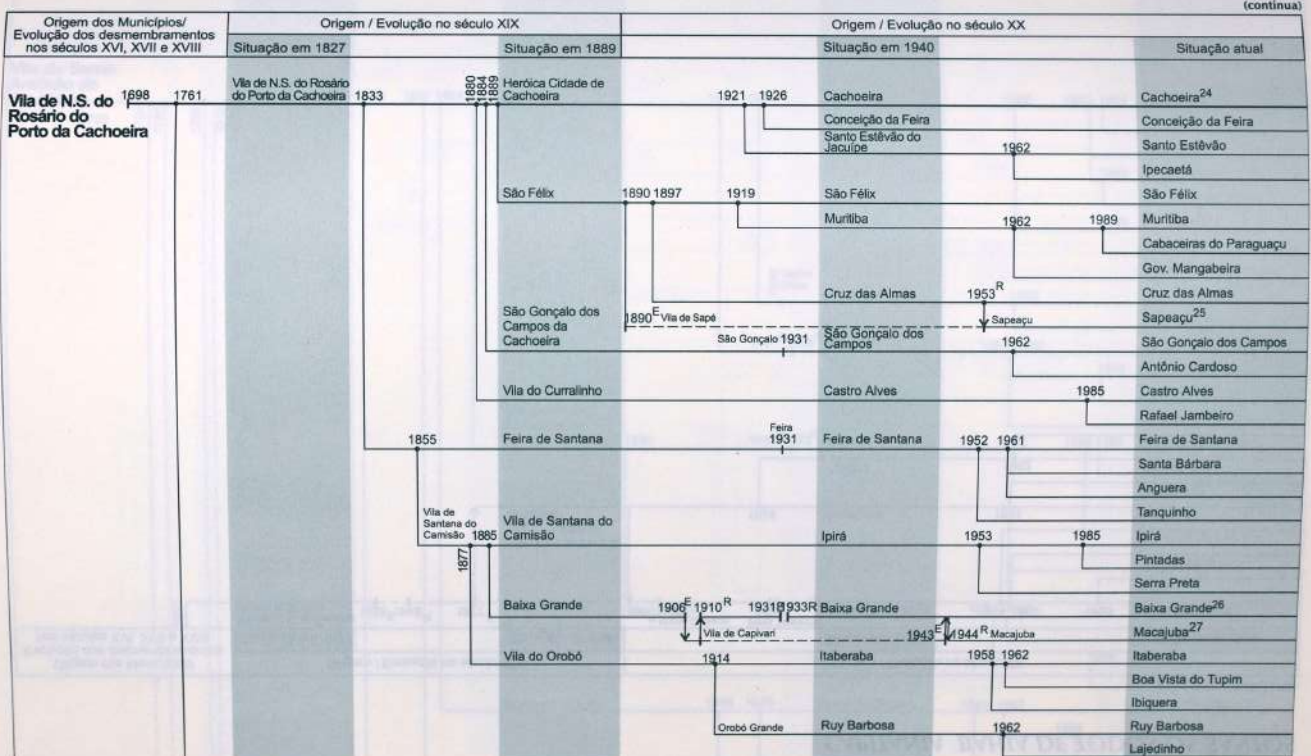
(continua)

| Origem dos Municípios/ Evolução dos desmembramentos nos séculos XVI, XVII e XVIII | Origem / Evolução no século XIX | | Origem / Evolução no século XX | |
|---|---|---|---|---|
| | Situação em 1827 | Situação em 1889 | Situação em 1940 | Situação atual |

Vila de N.S. do Rosário do Porto da Cachoeira 1698 1761

Vila de N.S. do Rosário do Porto da Cachoeira 1833

1880 1884 1889 Heróica Cidade de Cachoeira 1921 1926 Cachoeira — Cachoeira$^{24}$
Conceição da Feira — Conceição da Feira
Santo Estêvão do Jacuípe 1962 — Santo Estêvão
Ipecaetá
São Félix 1890 1897 1919 São Félix — São Félix
Muritiba 1962 1989 — Muritiba
Cabaceiras do Paraguaçu
Gov. Mangabeira
Cruz das Almas 1953$^R$ — Cruz das Almas
São Gonçalo dos Campos da Cachoeira 1890$^E$ Vila de Sapé — Sapeaçu — Sapeaçu$^{25}$
São Gonçalo 1931 São Gonçalo dos Campos 1962 — São Gonçalo dos Campos
Antônio Cardoso
Vila do Curralinho — Castro Alves 1985 — Castro Alves
Rafael Jambeiro
1855 Feira de Santana — Feira 1931 Feira de Santana 1952 1961 — Feira de Santana
Santa Bárbara
Anguera
Tanquinho
Vila de Santana do Camisão 1885 Vila de Santana do Camisão — Ipirá 1953 1985 — Ipirá
Pintadas
Serra Preta
1877 Baixa Grande 1906$^E$ 1910$^R$ 1931E 1933R Baixa Grande — Baixa Grande$^{26}$
Vila de Capivari 1943$^E$ 1944$^R$ Macajuba — Macajuba$^{27}$
Vila do Orobó 1914 Itaberaba 1958 1962 — Itaberaba
Boa Vista do Tupim
Ibiquera
Orobó Grande Ruy Barbosa 1962 — Ruy Barbosa
Lajedinho